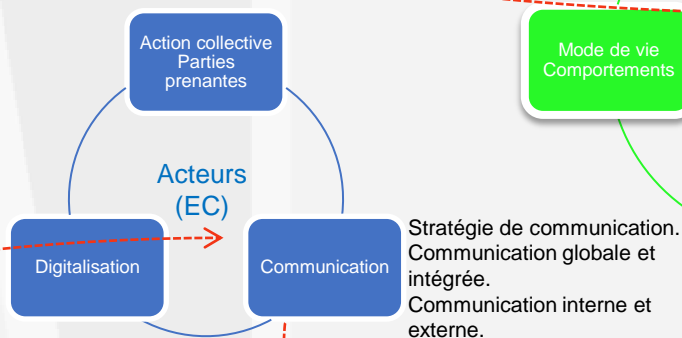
Action collective
Parties prenantes

Mode de vie
Comportements

Acteurs (EC)

Digitalisation

Communication

Stratégie de communication.
Communication globale et intégrée.
Communication interne et externe.